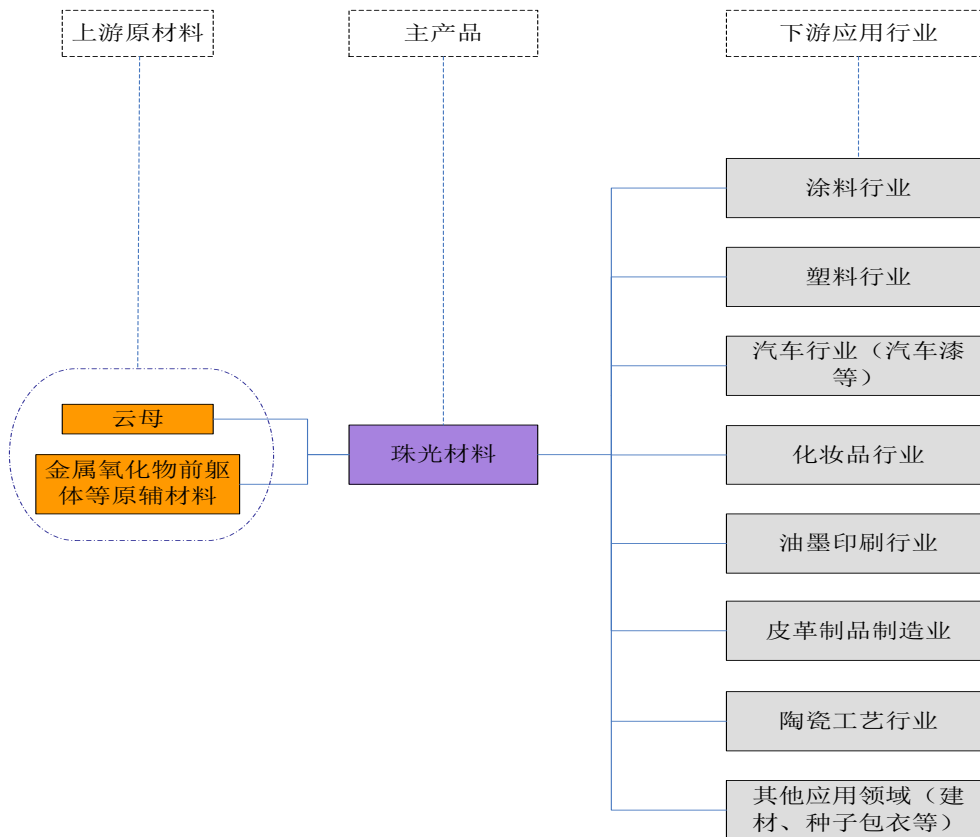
上游原材料

主产品

下游应用行业

云母

金属氧化物前驱体等原辅材料

珠光材料

涂料行业

塑料行业

汽车行业（汽车漆等）

化妆品行业

油墨印刷行业

皮革制品制造业

陶瓷工艺行业

其他应用领域（建材、种子包衣等）